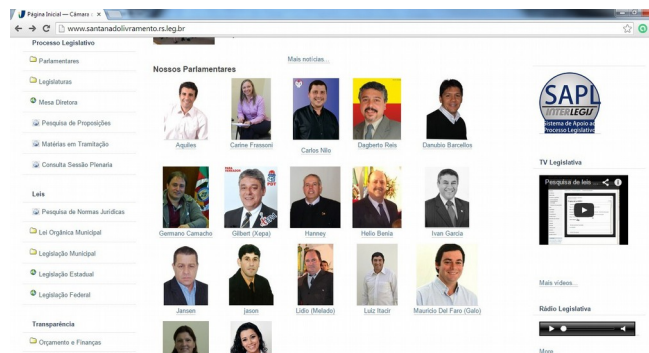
Página Inicial — Câmara ×

www.santanadolivramento.rs.leg.br

Processo Legislativo

Parlamentares

Legislaturas

Mesa Diretora

Pesquisa de Proposições

Matérias em Tramitação

Consulta Sessão Plenária

Leis

Pesquisa de Normas Jurídicas

Lei Orgânica Municipal

Legislação Municipal

Legislação Estadual

Legislação Federal

Transparência

Orçamento e Finanças

Mais notícias...

Nossos Parlamentares

Aquiles

Carine Frassoni

Carlos Nilo

Dagberto Reis

Danúbio Barcellos

Germano Camacho

Gilbert (Xepa)

Hanney

Helio Benia

Ivan Garcia

Jansen

jason

Lídio (Melado)

Luiz Itacir

Mauricio Del Faro (Galo)

SAPL INTERLEGIS Sistema de Apoio ao Processo Legislativo

TV Legislativa

Pesquisa de leis ...

Mais vídeos...

Rádio Legislativa

More